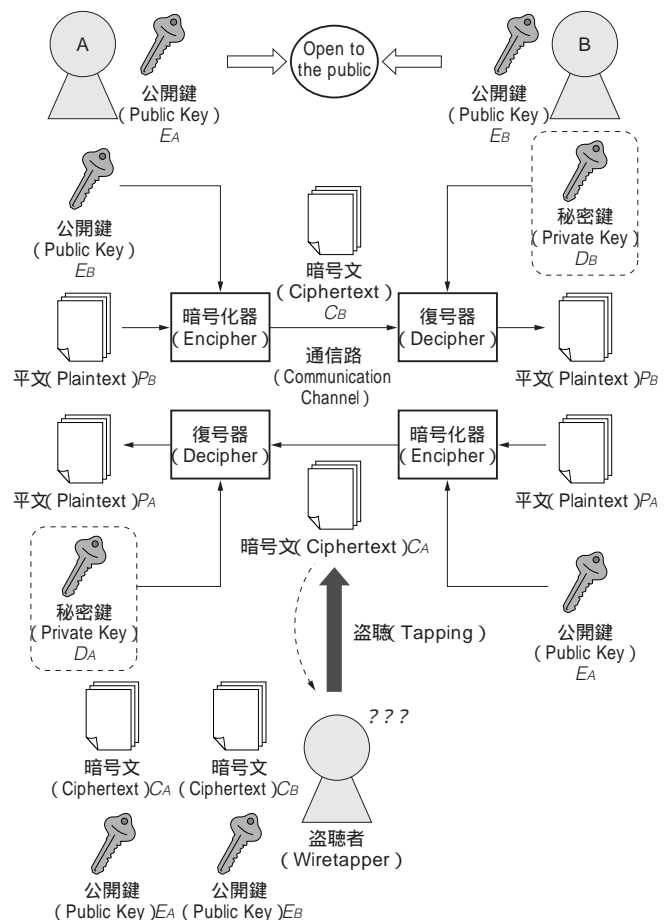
A

公開鍵
( Public Key )
$E_A$

Open to the public

B

公開鍵
( Public Key )
$E_B$

公開鍵
( Public Key )
$E_B$

暗号文
( Ciphertext )
$C_B$

秘密鍵
( Private Key )
$D_B$

平文( Plaintext )$P_B$

暗号化器
( Encipher )

復号器
( Decipher )

平文( Plaintext )$P_B$

通信路
( Communication Channel )

平文( Plaintext )$P_A$

復号器
( Decipher )

暗号化器
( Encipher )

平文( Plaintext )$P_A$

暗号文( Ciphertext )$C_A$

秘密鍵
( Private Key )
$D_A$

盗聴( Tapping )

公開鍵
( Public Key )
$E_A$

? ? ?

暗号文
( Ciphertext )$C_A$

暗号文
( Ciphertext )$C_B$

盗聴者
( Wiretapper )

公開鍵
( Public Key )$E_A$

公開鍵
( Public Key )$E_B$